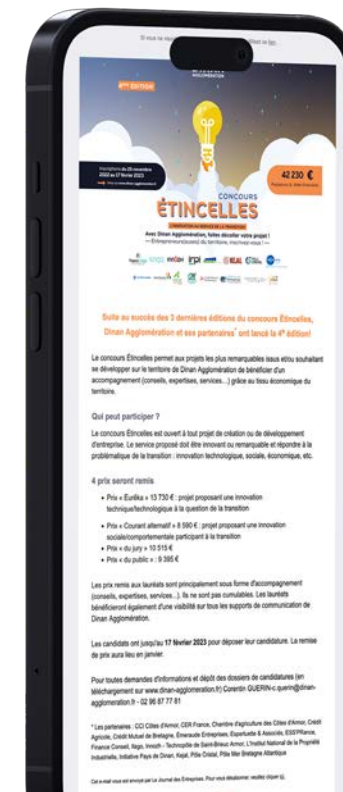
4ème ÉDITION

42 230 €

CONCOURS
ÉTINCELLES

Avec Dinan Agglomération, faites décoller votre projet !

Suite au succès des 3 dernières éditions du concours Étincelles, Dinan Agglomération et ses partenaires* ont lancé la 4e édition!

Le concours Étincelles permet aux projets les plus remarquables issus et/ou souhaitant se développer sur le territoire de Dinan Agglomération de bénéficier d'un accompagnement (conseils, expertises, services...) grâce au tissu économique du territoire.

Qui peut participer ?

Le concours Étincelles est ouvert à tout projet de création ou de développement d'entreprise. Le service proposé doit être innovant ou remarquable et répondre à la problématique de la transition : innovation technologique, sociale, économique, etc.

4 prix seront remis

• Prix « Eurêka » 13 730 € : projet proposant une innovation technique/technologique à la question de la transition
• Prix « Courant alternatif » 8 590 € : projet proposant une innovation sociale/comportementale participant à la transition
• Prix « du jury » 10 515 €
• Prix « du public » : 9 395 €

Les prix remis aux lauréats sont principalement sous forme d'accompagnement (conseils, expertises, services...). Ils ne sont pas cumulables. Les lauréats bénéficieront également d'une visibilité sur tous les supports de communication de Dinan Agglomération.

Les candidats ont jusqu'au 17 février 2023 pour déposer leur candidature. La remise de prix aura lieu en janvier.

Pour toutes demandes d'informations et dépôt des dossiers de candidatures (en téléchargement sur www.dinan-agglomeration.fr) Corentin GUERIN-c.guerin@dinan-agglomeration.fr - 02 96 87 77 81

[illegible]